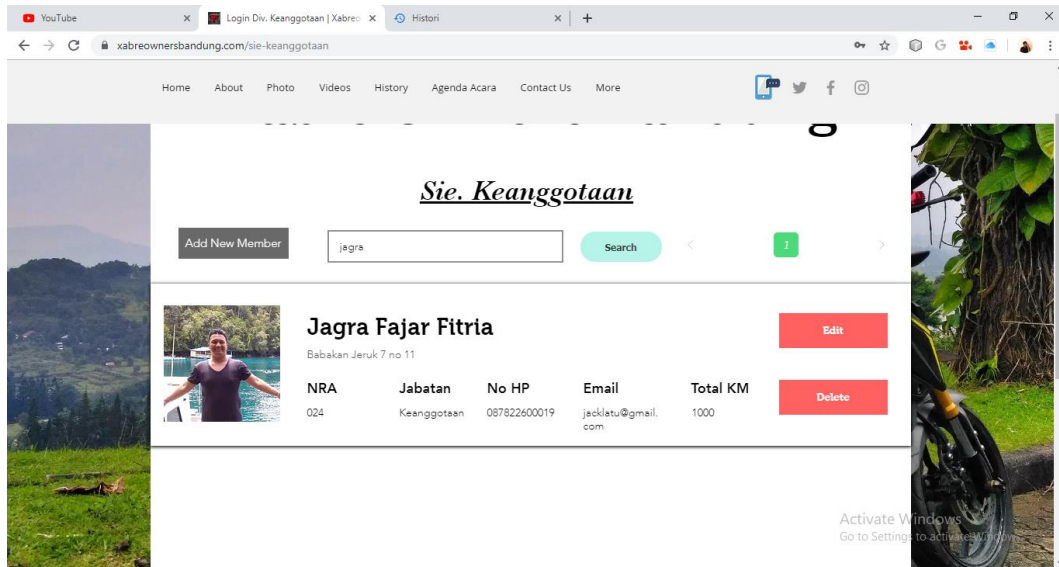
YouTube × Login Div. Keanggotaan | Xabre × Histori × +

xabreownersbandung.com/sie-keanggotaan

Home About Photo Videos History Agenda Acara Contact Us More

Sie. Keanggotaan

Add New Member jagra Search 1

Jagra Fajar Fitria

Babakan Jeruk 7 no 11

Edit

| NRA | Jabatan | No HP | Email | Total KM |
|---|---|---|---|---|
| 024 | Keanggotaan | 087822600019 | jacklatu@gmail.com | 1000 |

Delete

Activate Windows
Go to Settings to activate Windows.